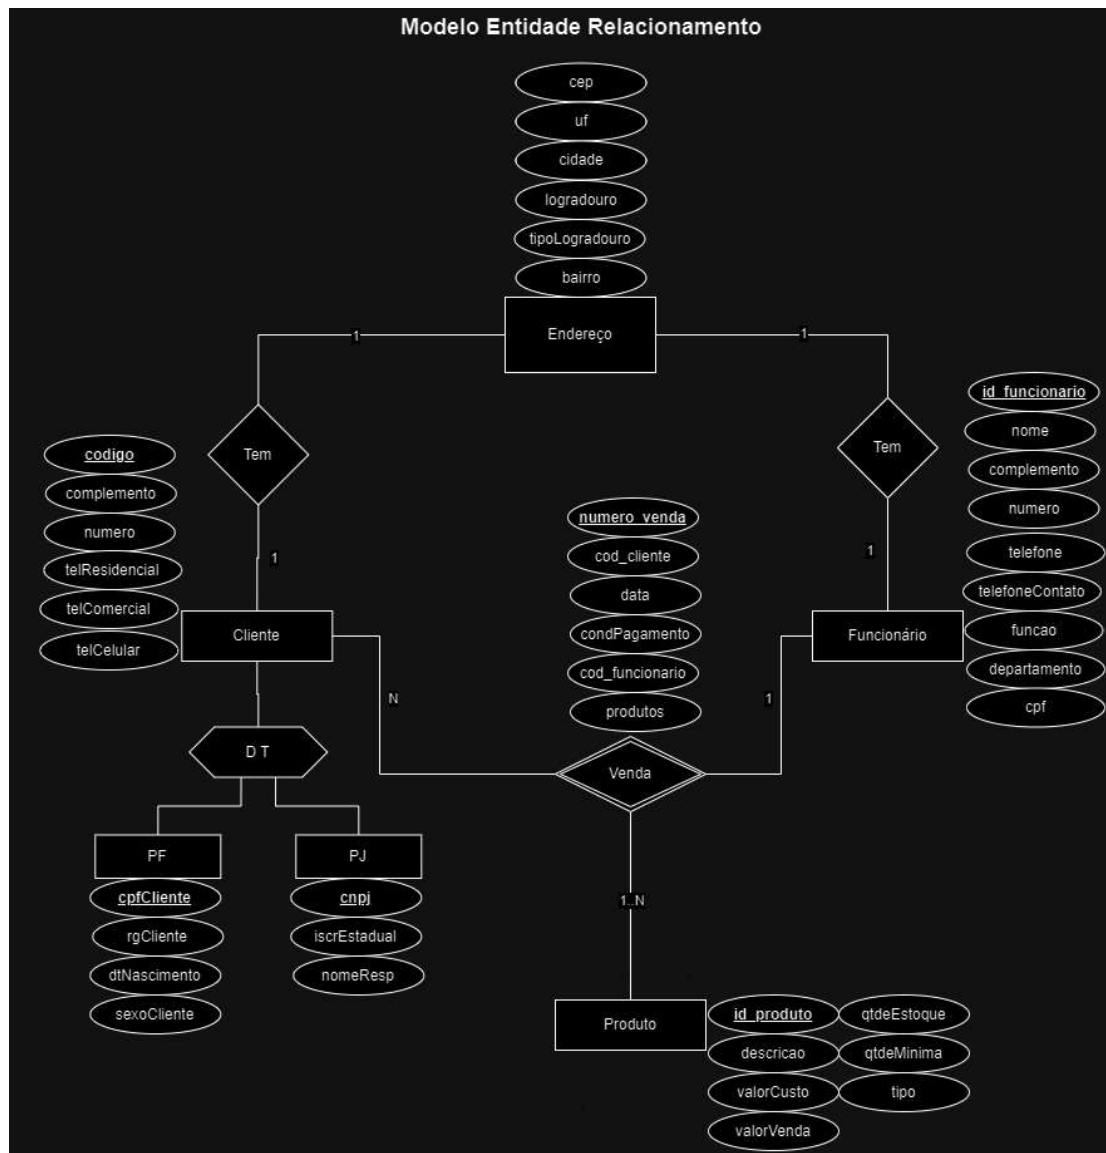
Modelo Entidade Relacionamento

cep
uf
cidade
logradouro
tipoLogradouro
bairro

Endereço

1
1

Tem
Tem

codigo
complemento
numero
telResidencial
telComercial
telCelular

1

Cliente

id_funcionario
nome
complemento
numero
telefone
telefoneContato
funcao
departamento
cpf

1

Funcionário

numero_venda
cod_cliente
data
condPagamento
cod_funcionario
produtos

N
1

Venda

D T

PF
cpfCliente
rgCliente
dtNascimento
sexoCliente

PJ
cnpj
iscrEstadual
nomeResp

1..N

Produto

id_produto
descricao
valorCusto
valorVenda
qtdeEstoque
qtdeMinima
tipo